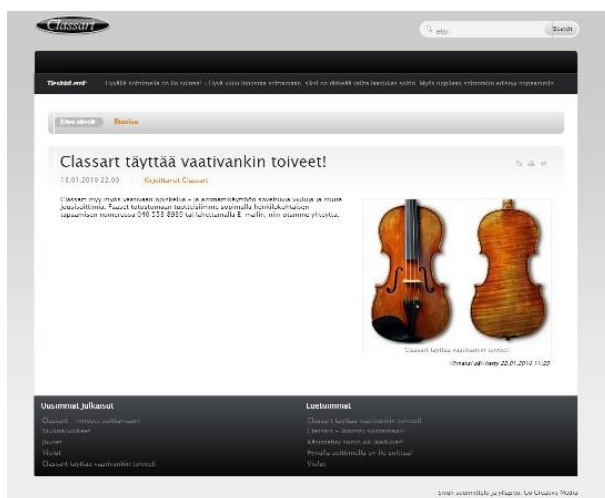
Classart

etsi

Search

Tiedotteet: Löydä soittimille on ilo soittaa! – Löydä uusi laadukas soittimesi, sillä se riittää valita laadukas soitin. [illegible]

Sinun sijaintisi: Etusivu

Classart täyttää vaativankin toiveet!

13.01.2010 22:00 | Kirjoittanut Classart

Classart myy myös vaativan soittelijan – ja ammattikäyttöön soveltuvia sellojа ja muita jousisoittimia. Kaikki tuotteemme tuotetaan soveltuvalla henkilökohtaisen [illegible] numerossa 040 558 8960 tai lähettämällä E-mailin, niin otamme yhteyttä.

Classart täyttää vaativankin toiveet

Viimeksi päivitetty 23.01.2010 11:23

Uusimmat julkaisut

Classart – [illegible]
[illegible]
Jouset
Viulut
Classart täyttää vaativankin toiveet

Luetuimmat

Classart täyttää vaativankin toiveet
Classart – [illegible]
Kärsivällisyys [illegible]
Pienille soittimille on ilo soittaa!
Viulut

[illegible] Creative Media